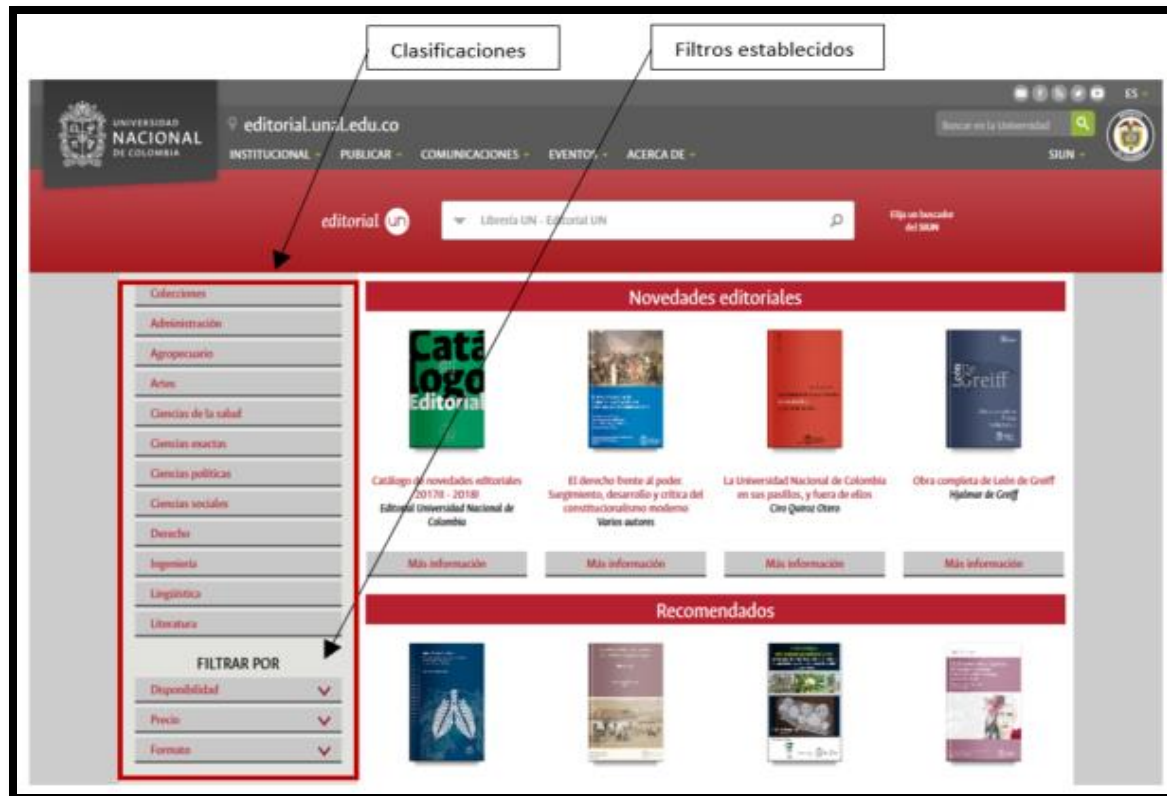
Clasificaciones

Filtros establecidos

ES

UNIVERSIDAD NACIONAL DE COLOMBIA

editorial.unal.edu.co

INSTITUCIONAL PUBLICAR COMUNICACIONES EVENTOS ACERCA DE

Buscar en la Universidad

SIUN

editorial un

Librería UN - Editorial UN

Elija un buscador del SIUN

Colecciones
Administración
Agropecuario
Artes
Ciencias de la salud
Ciencias exactas
Ciencias políticas
Ciencias sociales
Derecho
Ingeniería
Lingüística
Literatura

FILTRAR POR
Disponibilidad
Precio
Formato

Novedades editoriales

Catálogo Editorial

Catálogo de novedades editoriales 2017II - 2018I
Editorial Universidad Nacional de Colombia

Más información

El derecho frente al poder. Surgimiento, desarrollo y crítica del constitucionalismo moderno
Varios autores

Más información

La Universidad Nacional de Colombia en sus pasillos, y fuera de ellos
Ciro Quiroz Otero

Más información

Greiff

Obra completa de León de Greiff
Hjalmar de Greiff

Más información

Recomendados